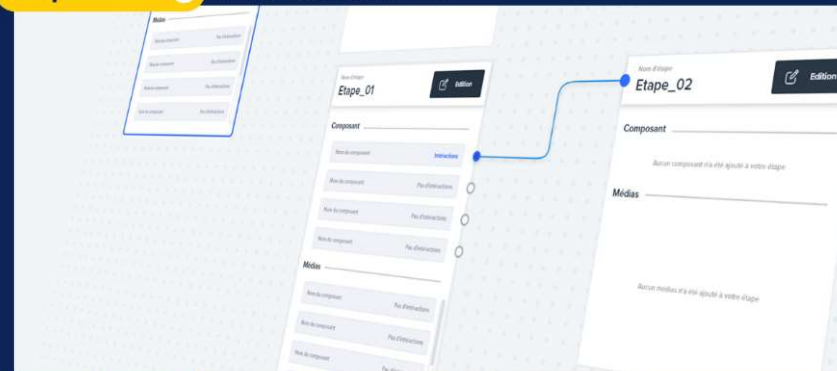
Média

Nom du composant Pas d'interactions

Nom du composant Pas d'interactions

Nom du composant Pas d'interactions

Nom du composant Pas d'interactions

Nom d'étape
Etape_01

Edition

Composant

Nom du composant Interactions

Nom du composant Pas d'interactions

Nom du composant Pas d'interactions

Nom du composant Pas d'interactions

Médias

Nom du composant Pas d'interactions

Nom du composant Pas d'interactions

Nom du composant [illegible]

Nom d'étape
Etape_02

Edition

Composant

Aucun composant n'a été ajouté à votre étape

Médias

Aucun médias n'a été ajouté à votre étape